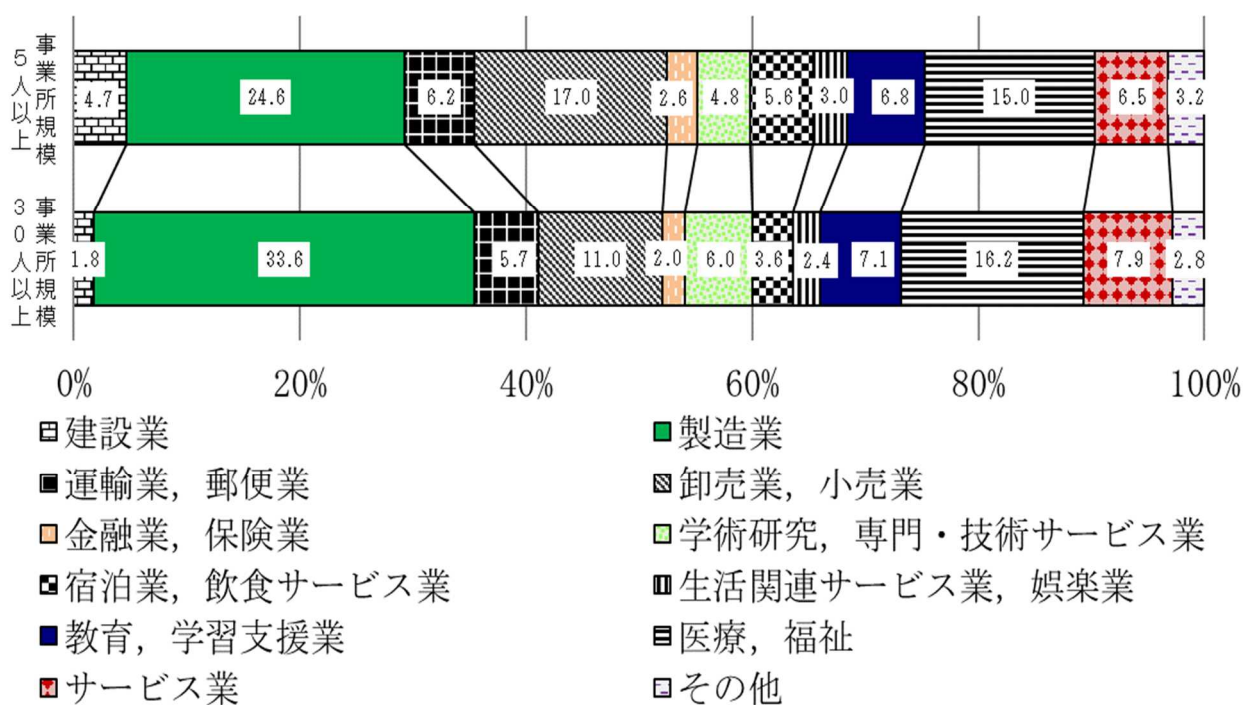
事業所規模5人以上

4.7 | 24.6 | 6.2 | 17.0 | 2.6 | 4.8 | 5.6 | 3.0 | 6.8 | 15.0 | 6.5 | 3.2

事業所規模30人以上

1.8 | 33.6 | 5.7 | 11.0 | 2.0 | 6.0 | 3.6 | 2.4 | 7.1 | 16.2 | 7.9 | 2.8

0% 20% 40% 60% 80% 100%

建設業
製造業
運輸業，郵便業
卸売業，小売業
金融業，保険業
学術研究，専門・技術サービス業
宿泊業，飲食サービス業
生活関連サービス業，娯楽業
教育，学習支援業
医療，福祉
サービス業
その他